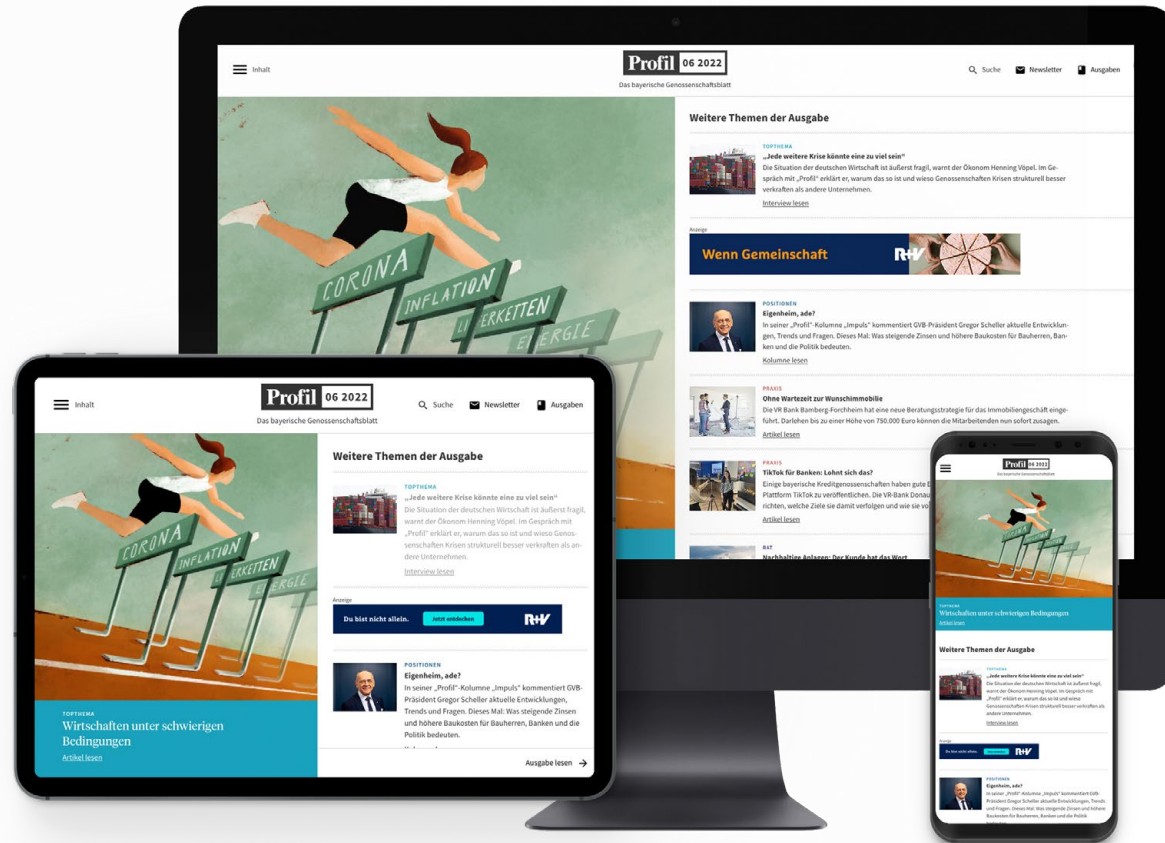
Inhalt

Profil 06 2022
Das bayerische Genossenschaftsblatt

Suche Newsletter Ausgaben

CORONA
INFLATION
LIEFERKETTEN
ENERGIE

Weitere Themen der Ausgabe

TOPTHEMA
„Jede weitere Krise könnte eine zu viel sein"
Die Situation der deutschen Wirtschaft ist äußerst fragil, warnt der Ökonom Henning Vöpel. Im Gespräch mit „Profil" erklärt er, warum das so ist und wieso Genossenschaften Krisen strukturell besser verkraften als andere Unternehmen.
Interview lesen

Anzeige
Wenn Gemeinschaft R+V

POSITIONEN
Eigenheim, ade?
In seiner „Profil"-Kolumne „Impuls" kommentiert GVB-Präsident Gregor Scheller aktuelle Entwicklungen, Trends und Fragen. Dieses Mal: Was steigende Zinsen und höhere Baukosten für Bauherren, Banken und die Politik bedeuten.
Kolumne lesen

PRAXIS
Ohne Wartezeit zur Wunschimmobilie
Die VR Bank Bamberg-Forchheim hat eine neue Beratungsstrategie für das Immobiliengeschäft eingeführt. Darlehen bis zu einer Höhe von 750.000 Euro können die Mitarbeitenden nun sofort zusagen.
Artikel lesen

PRAXIS
TikTok für Banken: Lohnt sich das?
Einige bayerische Kreditgenossenschaften haben gute D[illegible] Plattform TikTok zu veröffentlichen. Die VR-Bank Donau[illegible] richten, welche Ziele sie damit verfolgen und wie sie vo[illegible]
Artikel lesen

RAT
Nachhaltige Anlagen: Der Kunde hat das Wort

Inhalt

Profil 06 2022
Das bayerische Genossenschaftsblatt

Suche Newsletter Ausgaben

Weitere Themen der Ausgabe

TOPTHEMA
„Jede weitere Krise könnte eine zu viel sein"
Die Situation der deutschen Wirtschaft ist äußerst fragil, warnt der Ökonom Henning Vöpel. Im Gespräch mit „Profil" erklärt er, warum das so ist und wieso Genossenschaften Krisen strukturell besser verkraften als andere Unternehmen.
Interview lesen

Anzeige
Du bist nicht allein. Jetzt entdecken R+V

POSITIONEN
Eigenheim, ade?
In seiner „Profil"-Kolumne „Impuls" kommentiert GVB-Präsident Gregor Scheller aktuelle Entwicklungen, Trends und Fragen. Dieses Mal: Was steigende Zinsen und höhere Baukosten für Bauherren, Banken und die Politik bedeuten.

TOPTHEMA
Wirtschaften unter schwierigen Bedingungen
Artikel lesen

Ausgabe lesen

Profil 06 2022
Das bayerische Genossenschaftsblatt

TOPTHEMA
Wirtschaften unter schwierigen Bedingungen
Artikel lesen

Weitere Themen der Ausgabe

TOPTHEMA
„Jede weitere Krise könnte eine zu viel sein"
Die Situation der deutschen Wirtschaft ist äußerst fragil, warnt der Ökonom Henning Vöpel. Im Gespräch mit „Profil" erklärt er, warum das so ist und wieso Genossenschaften Krisen strukturell besser verkraften als andere Unternehmen.
Interview lesen

Anzeige
Du bist nicht allein. Jetzt entdecken R+V

POSITIONEN
Eigenheim, ade?
In seiner „Profil"-Kolumne „Impuls" kommentiert GVB-Präsident Gregor Scheller aktuelle Entwicklungen, Trends und Fragen. Dieses Mal: Was steigende Zinsen und höhere Baukosten für Bauherren, Banken und die Politik bedeuten.